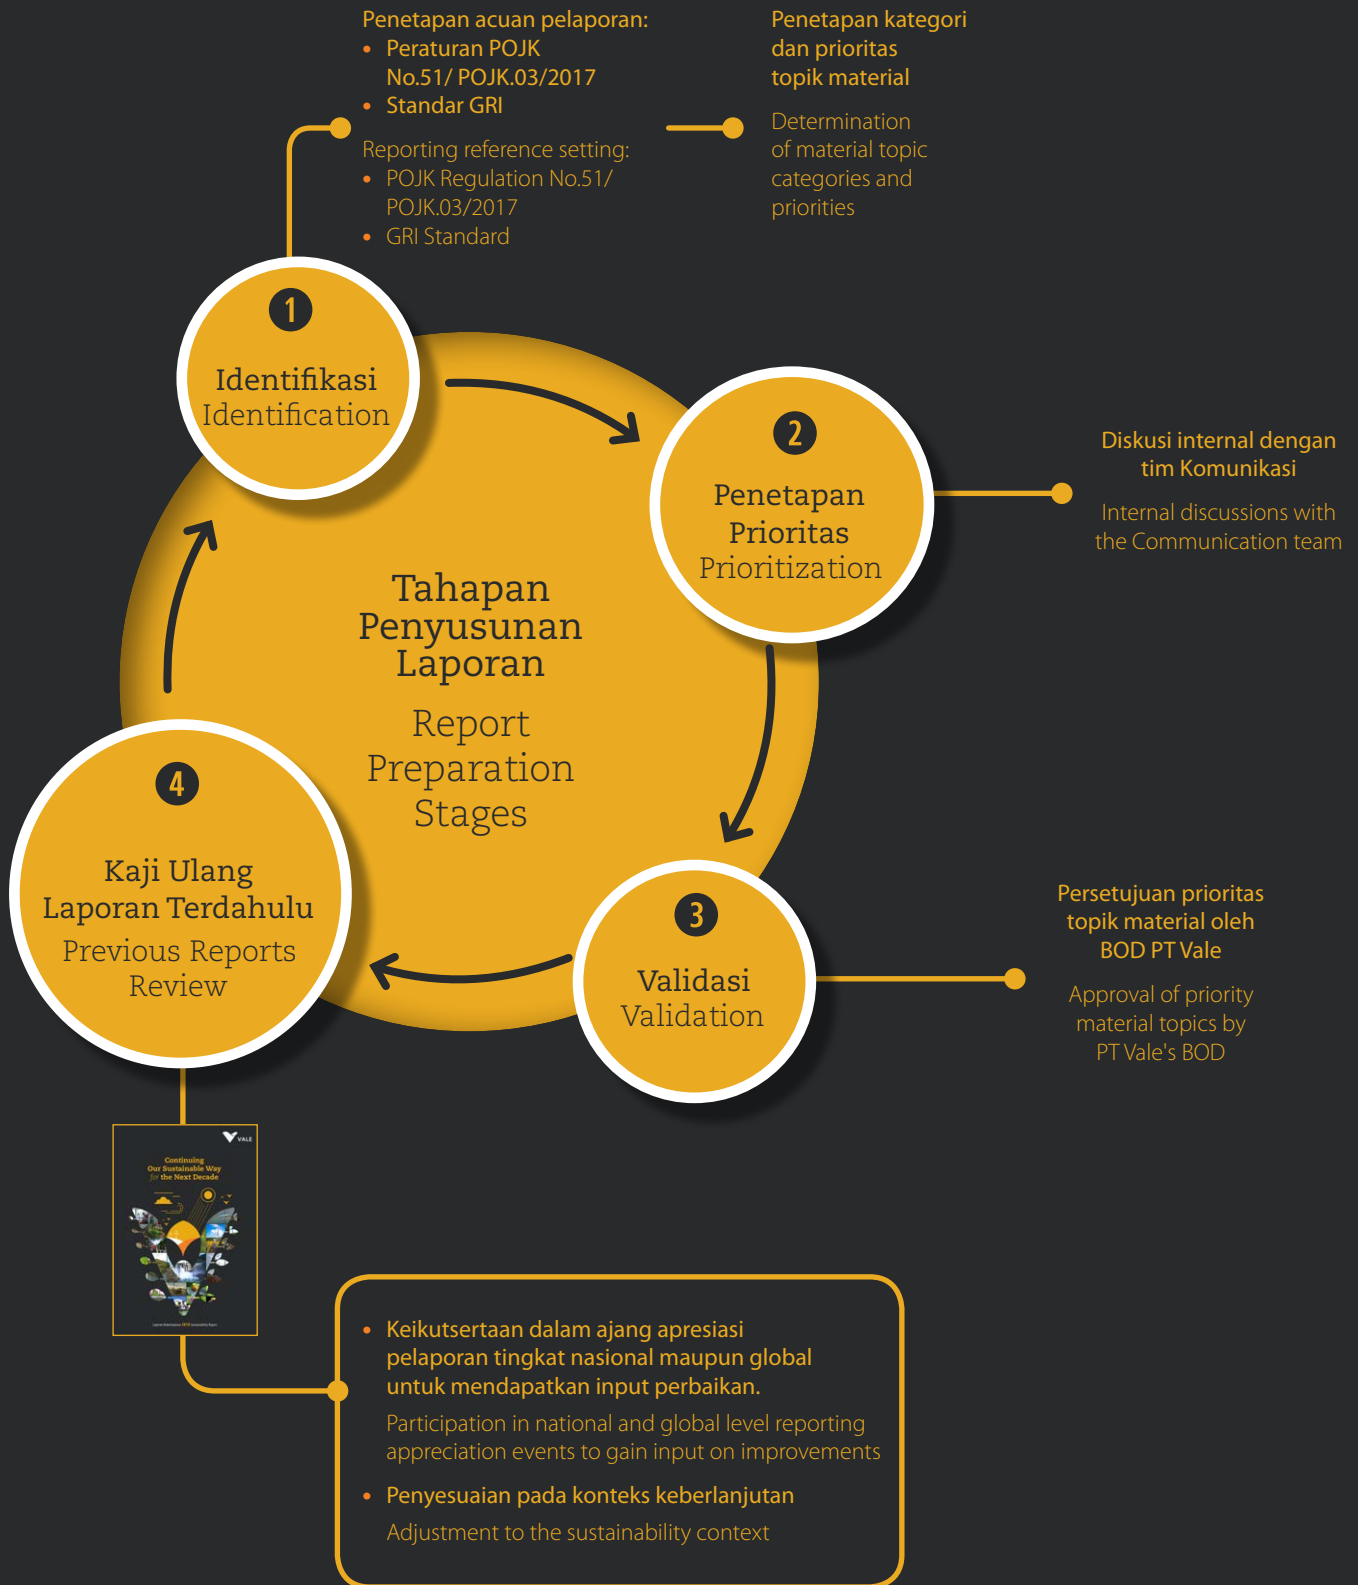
Penetapan acuan pelaporan:
- Peraturan POJK No.51/ POJK.03/2017
- Standar GRI

Reporting reference setting:
- POJK Regulation No.51/ POJK.03/2017
- GRI Standard

Penetapan kategori dan prioritas topik material

Determination of material topic categories and priorities

1
Identifikasi
Identification

2
Penetapan Prioritas
Prioritization

Diskusi internal dengan tim Komunikasi

Internal discussions with the Communication team

Tahapan Penyusunan Laporan

Report Preparation Stages

4
Kaji Ulang Laporan Terdahulu
Previous Reports Review

3
Validasi
Validation

Persetujuan prioritas topik material oleh BOD PT Vale

Approval of priority material topics by PT Vale's BOD

VALE
Continuing Our Sustainable Way for the Next Decade

- Keikutsertaan dalam ajang apresiasi pelaporan tingkat nasional maupun global untuk mendapatkan input perbaikan.

Participation in national and global level reporting appreciation events to gain input on improvements

- Penyesuaian pada konteks keberlanjutan

Adjustment to the sustainability context